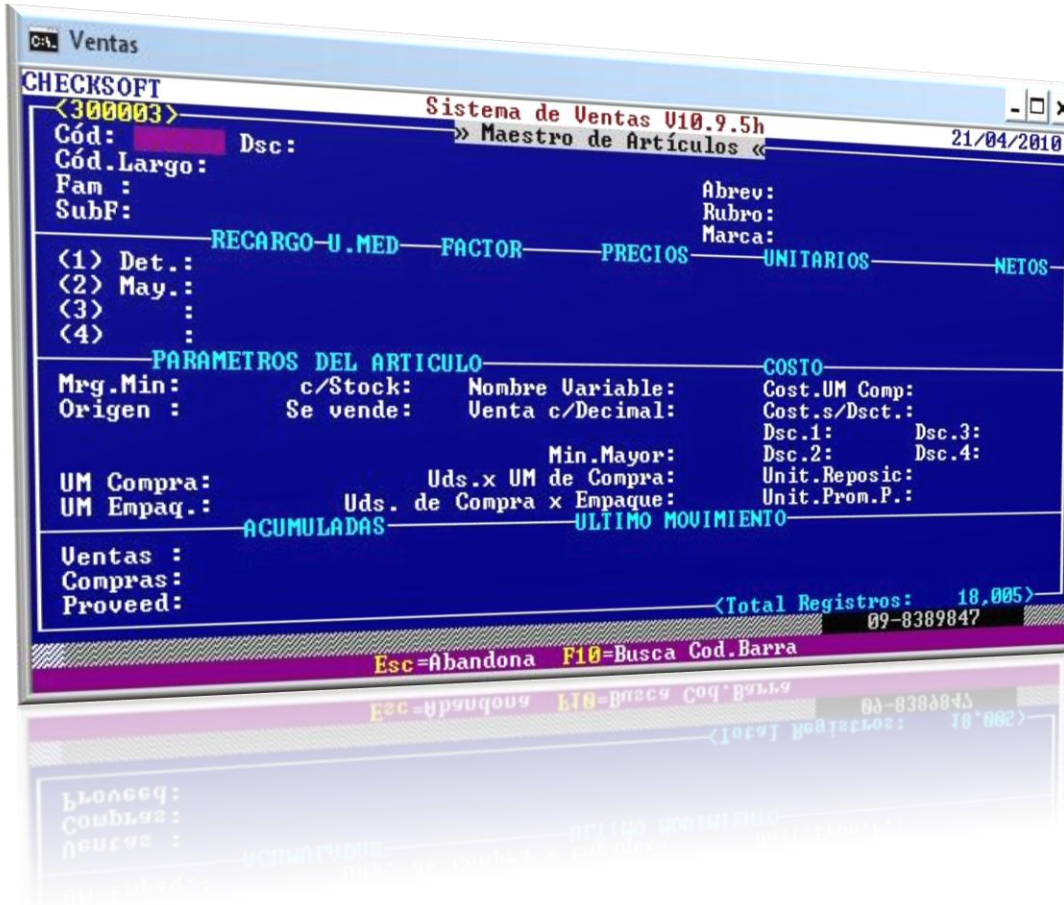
Ventas

CHECKSOFT

<300003>

Sistema de Ventas V10.9.5h

» Maestro de Artículos «

21/04/2010

Cód: Dsc:

Cód.Largo:

Fam :

SubF:

Abrev:

Rubro:

Marca:

RECARGO U.MED FACTOR PRECIOS UNITARIOS NETOS

(1) Det.:

(2) May.:

(3) :

(4) :

PARAMETROS DEL ARTICULO

COSTO

Mrg.Min: c/Stock: Nombre Variable:

Origen : Se vende: Venta c/Decimal:

Cost.UM Comp:

Cost.s/Dsct.:

Dsc.1: Dsc.3:

Dsc.2: Dsc.4:

Min.Mayor:

UM Compra: Uds.x UM de Compra:

UM Empaq.: Uds. de Compra x Empaque:

Unit.Reposic:

Unit.Prom.P.:

ACUMULADAS

ULTIMO MOVIMIENTO

Ventas :

Compras:

Proveed:

<Total Registros: 18,005>

09-8389847

Esc=Abandona F10=Busca Cod.Barra